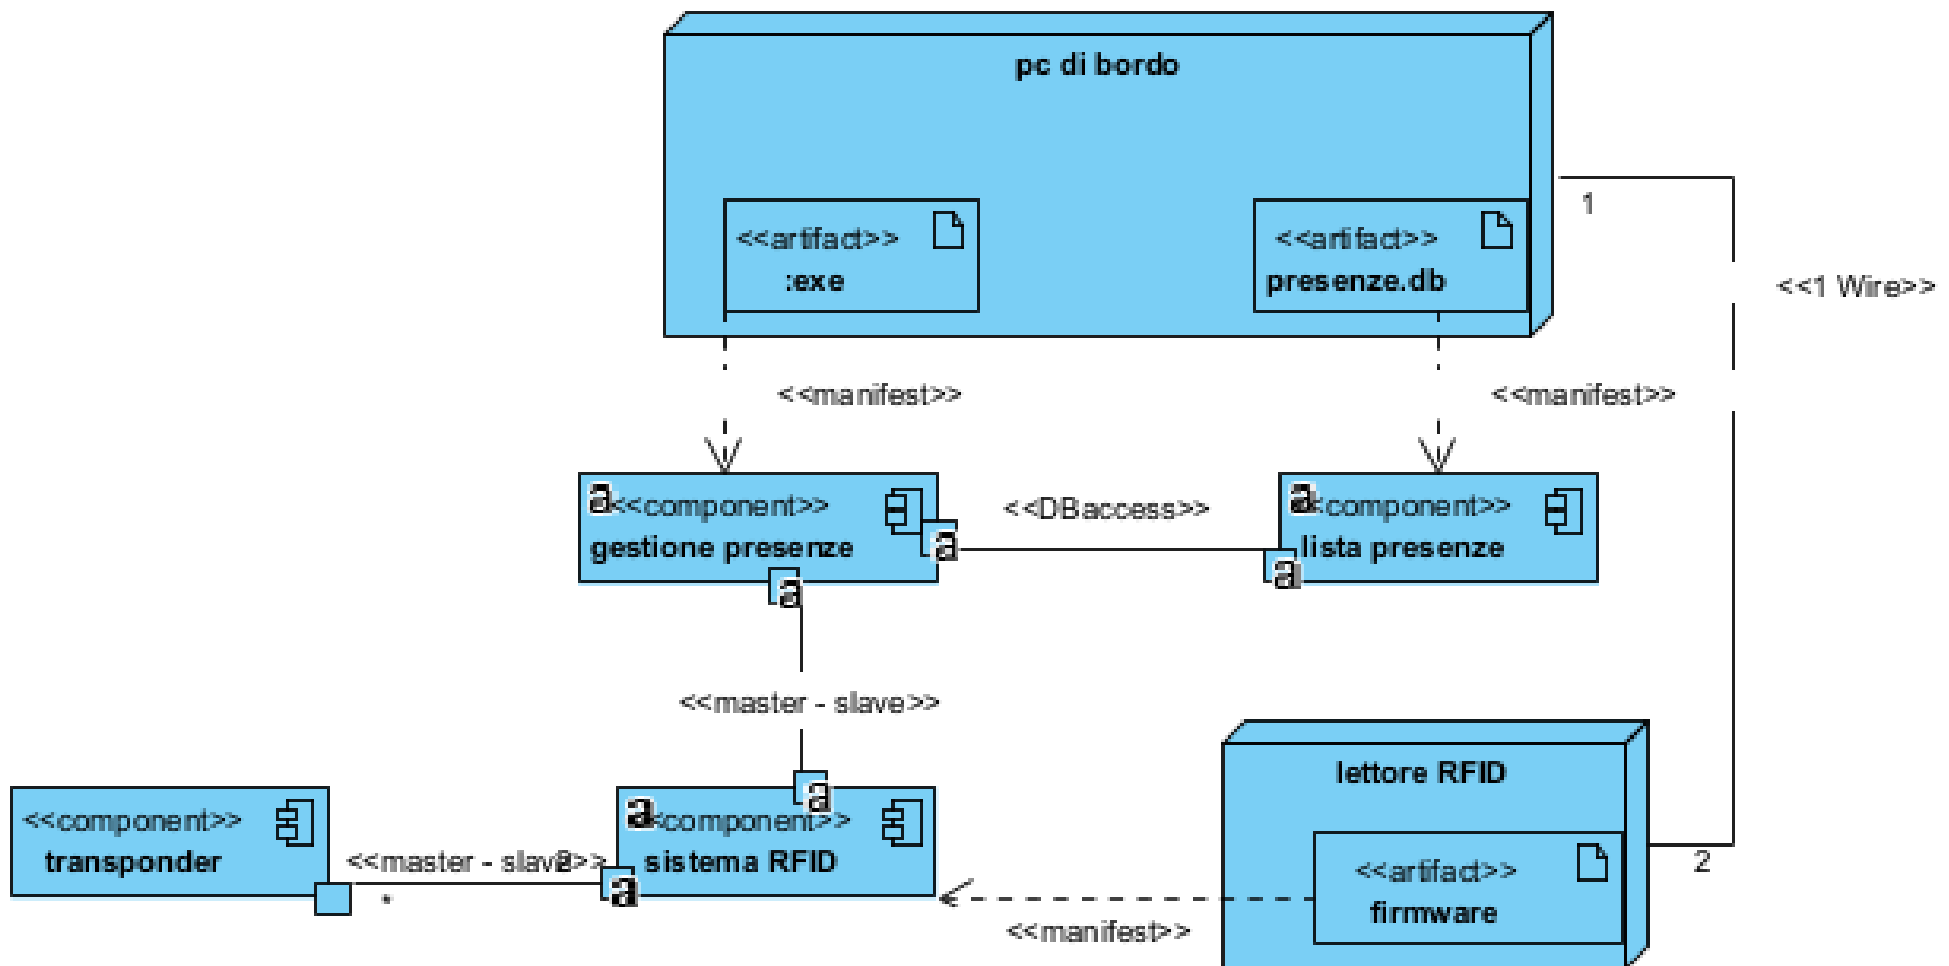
pc di bordo

<<artifact>>
:exe

<<artifact>>
presenze.db

1

<<1 Wire>>

<<manifest>>

<<manifest>>

a <<component>>
gestione presenze

a

a

<<DBaccess>>

a <<component>>
lista presenze

a

<<master - slave>>

a

<<component>>
transponder

<<master - slave>>

*

a <<component>>
sistema RFID

a

lettore RFID

<<artifact>>
firmware

2

<<manifest>>